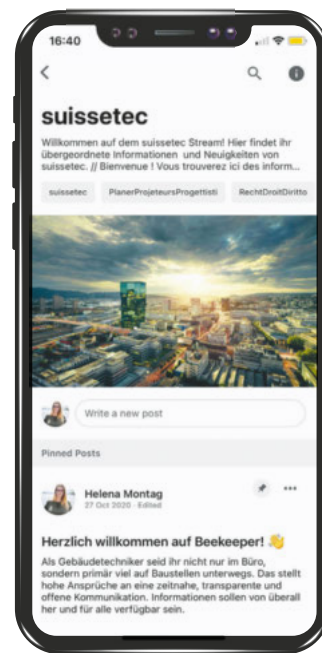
16:40

suissetec

Willkommen auf dem suissetec Stream! Hier findet ihr übergeordnete Informationen und Neuigkeiten von suissetec. // Bienvenue ! Vous trouverez ici des inform...

suissetec PlanerProjeteursProgettisti RechtDroitDiritto

Write a new post

Pinned Posts

Helena Montag
27 Oct 2020 · Edited

Herzlich willkommen auf Beekeeper! 👋

Als Gebäudetechniker seid ihr nicht nur im Büro, sondern primär viel auf Baustellen unterwegs. Das stellt hohe Ansprüche an eine zeitnahe, transparente und offene Kommunikation. Informationen sollen von überall her und für alle verfügbar sein.